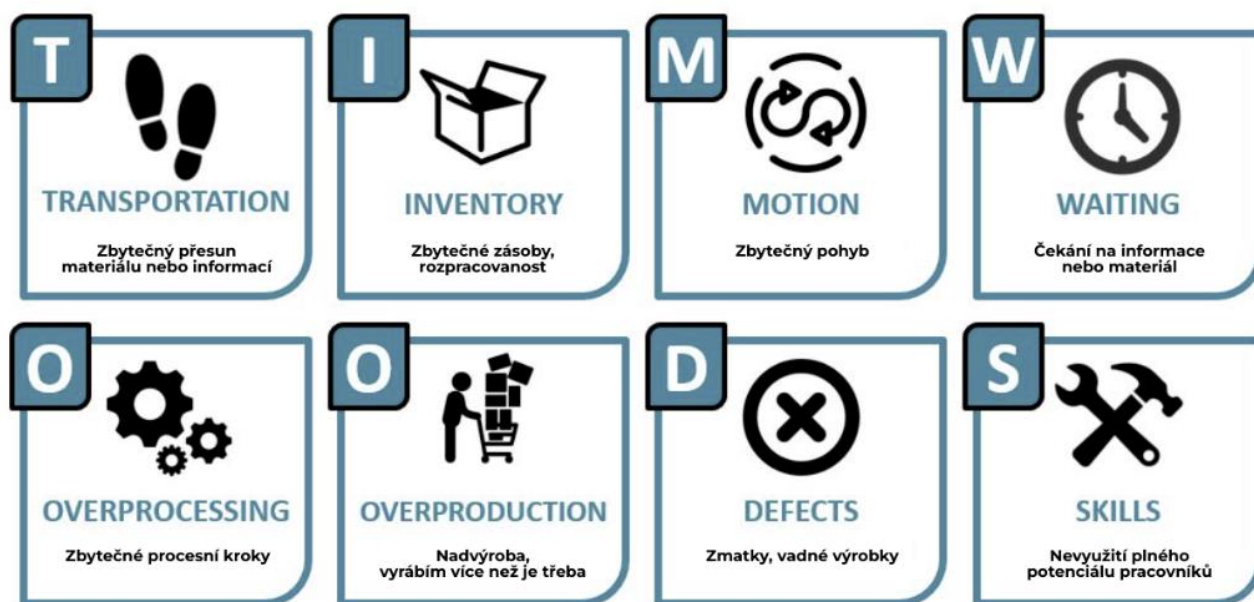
T
TRANSPORTATION
Zbytečný přesun materiálu nebo informací

I
INVENTORY
Zbytečné zásoby, rozpracovanost

M
MOTION
Zbytečný pohyb

W
WAITING
Čekání na informace nebo materiál

O
OVERPROCESSING
Zbytečné procesní kroky

O
OVERPRODUCTION
Nadvýroba, vyrábím více než je třeba

D
DEFECTS
Zmatky, vadné výrobky

S
SKILLS
Nevyužití plného potenciálu pracovníků